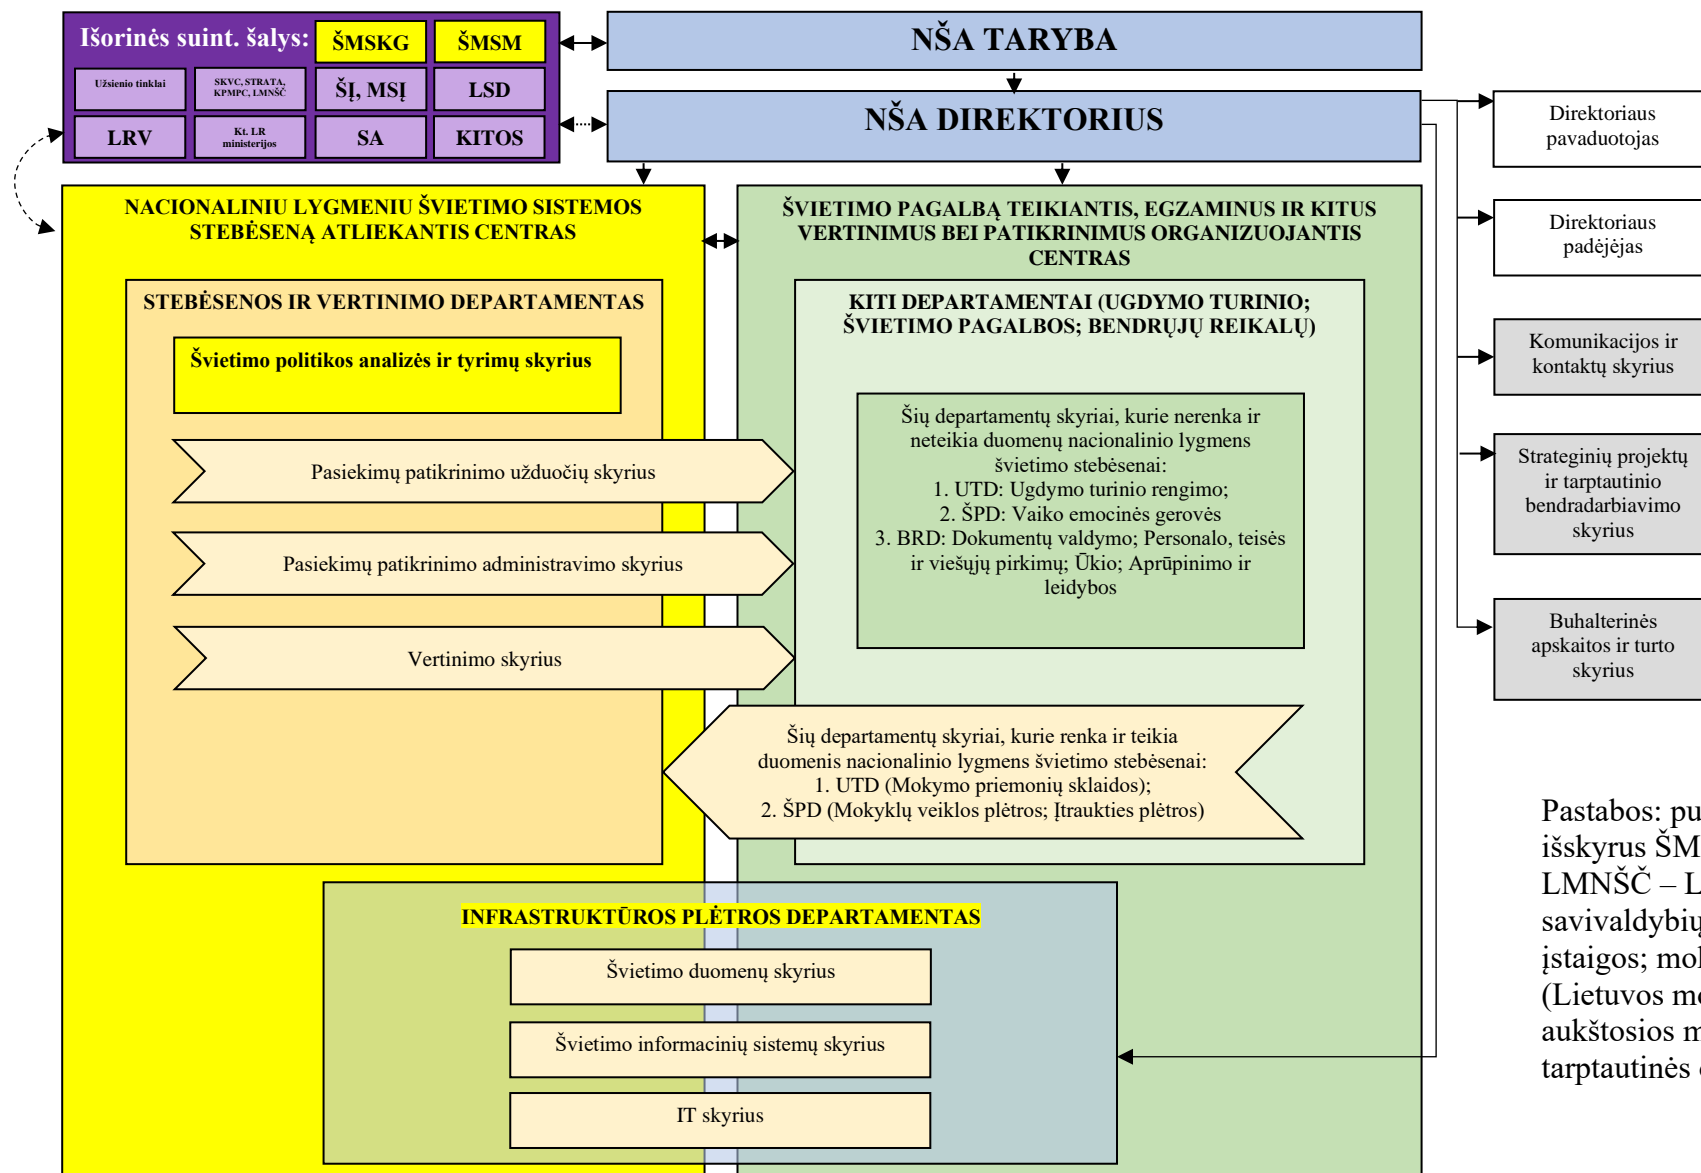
Išorinės suint. šalys: ŠMSKG ŠMSM

Užsienio tinklai | SKVC, STRATA, KPMPC, LMNŠČ | ŠĮ, MSĮ | LSD

LRV | Kt. LR ministerijos | SA | KITOS

NŠA TARYBA

NŠA DIREKTORIUS

Direktoriaus pavaduotojas

Direktoriaus padėjėjas

Komunikacijos ir kontaktų skyrius

Strateginių projektų ir tarptautinio bendradarbiavimo skyrius

Buhalterinės apskaitos ir turto skyrius

NACIONALINIU LYGMENIU ŠVIETIMO SISTEMOS STEBĖSENĄ ATLIEKANTIS CENTRAS

STEBĖSENOS IR VERTINIMO DEPARTAMENTAS

Švietimo politikos analizės ir tyrimų skyrius

Pasiekimų patikrinimo užduočių skyrius

Pasiekimų patikrinimo administravimo skyrius

Vertinimo skyrius

ŠVIETIMO PAGALBĄ TEIKIANTIS, EGZAMINUS IR KITUS VERTINIMUS BEI PATIKRINIMUS ORGANIZUOJANTIS CENTRAS

KITI DEPARTAMENTAI (UGDYMO TURINIO; ŠVIETIMO PAGALBOS; BENDRŲJŲ REIKALŲ)

Šių departamentų skyriai, kurie nerenka ir neteikia duomenų nacionalinio lygmens švietimo stebėsenai:
1. UTD: Ugdymo turinio rengimo;
2. ŠPD: Vaiko emocinės gerovės
3. BRD: Dokumentų valdymo; Personalo, teisės ir viešųjų pirkimų; Ūkio; Aprūpinimo ir leidybos

Šių departamentų skyriai, kurie renka ir teikia duomenis nacionalinio lygmens švietimo stebėsenai:
1. UTD (Mokymo priemonių sklaidos);
2. ŠPD (Mokyklų veiklos plėtros; Įtraukties plėtros)

INFRASTRUKTŪROS PLĖTROS DEPARTAMENTAS

Švietimo duomenų skyrius

Švietimo informacinių sistemų skyrius

IT skyrius

Pastabos: pu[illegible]
išskyrus ŠM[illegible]
LMNŠČ – L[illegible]
savivaldybių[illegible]
įstaigos; mok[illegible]
(Lietuvos mo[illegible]
aukštosios m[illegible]
tarptautinės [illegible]